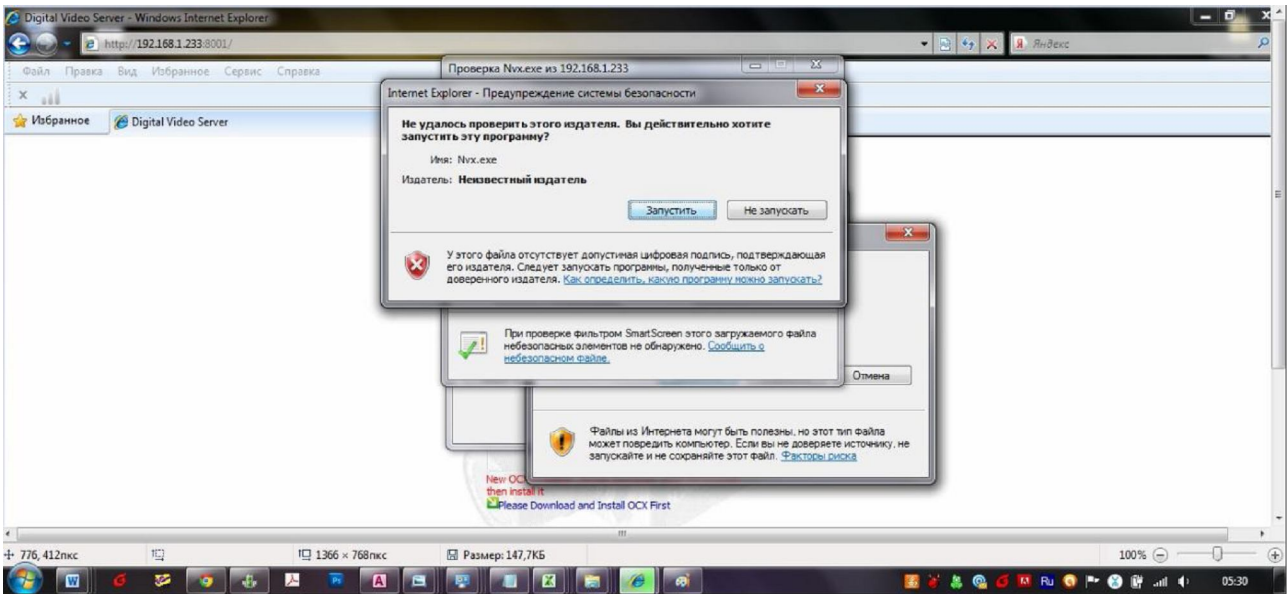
Digital Video Server - Windows Internet Explorer

http://192.168.1.233:8001/

Яндекс

Файл Правка Вид Избранное Сервис Справка

Избранное Digital Video Server

Проверка Nvx.exe из 192.168.1.233

Internet Explorer - Предупреждение системы безопасности

Не удалось проверить этого издателя. Вы действительно хотите запустить эту программу?

Имя: Nvx.exe

Издатель: Неизвестный издатель

Запустить Не запускать

У этого файла отсутствует допустимая цифровая подпись, подтверждающая его издателя. Следует запускать программы, полученные только от доверенного издателя. Как определить, какую программу можно запускать?

При проверке фильтром SmartScreen этого загружаемого файла небезопасных элементов не обнаружено. Сообщить о небезопасном файле.

Отмена

Файлы из Интернета могут быть полезны, но этот тип файла может повредить компьютер. Если вы не доверяете источнику, не запускайте и не сохраняйте этот файл. Факторы риска

New OC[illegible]
then install it
Please Download and Install OCX First

776, 412пкс 1366 × 768пкс Размер: 147,7КБ 100%

05:30